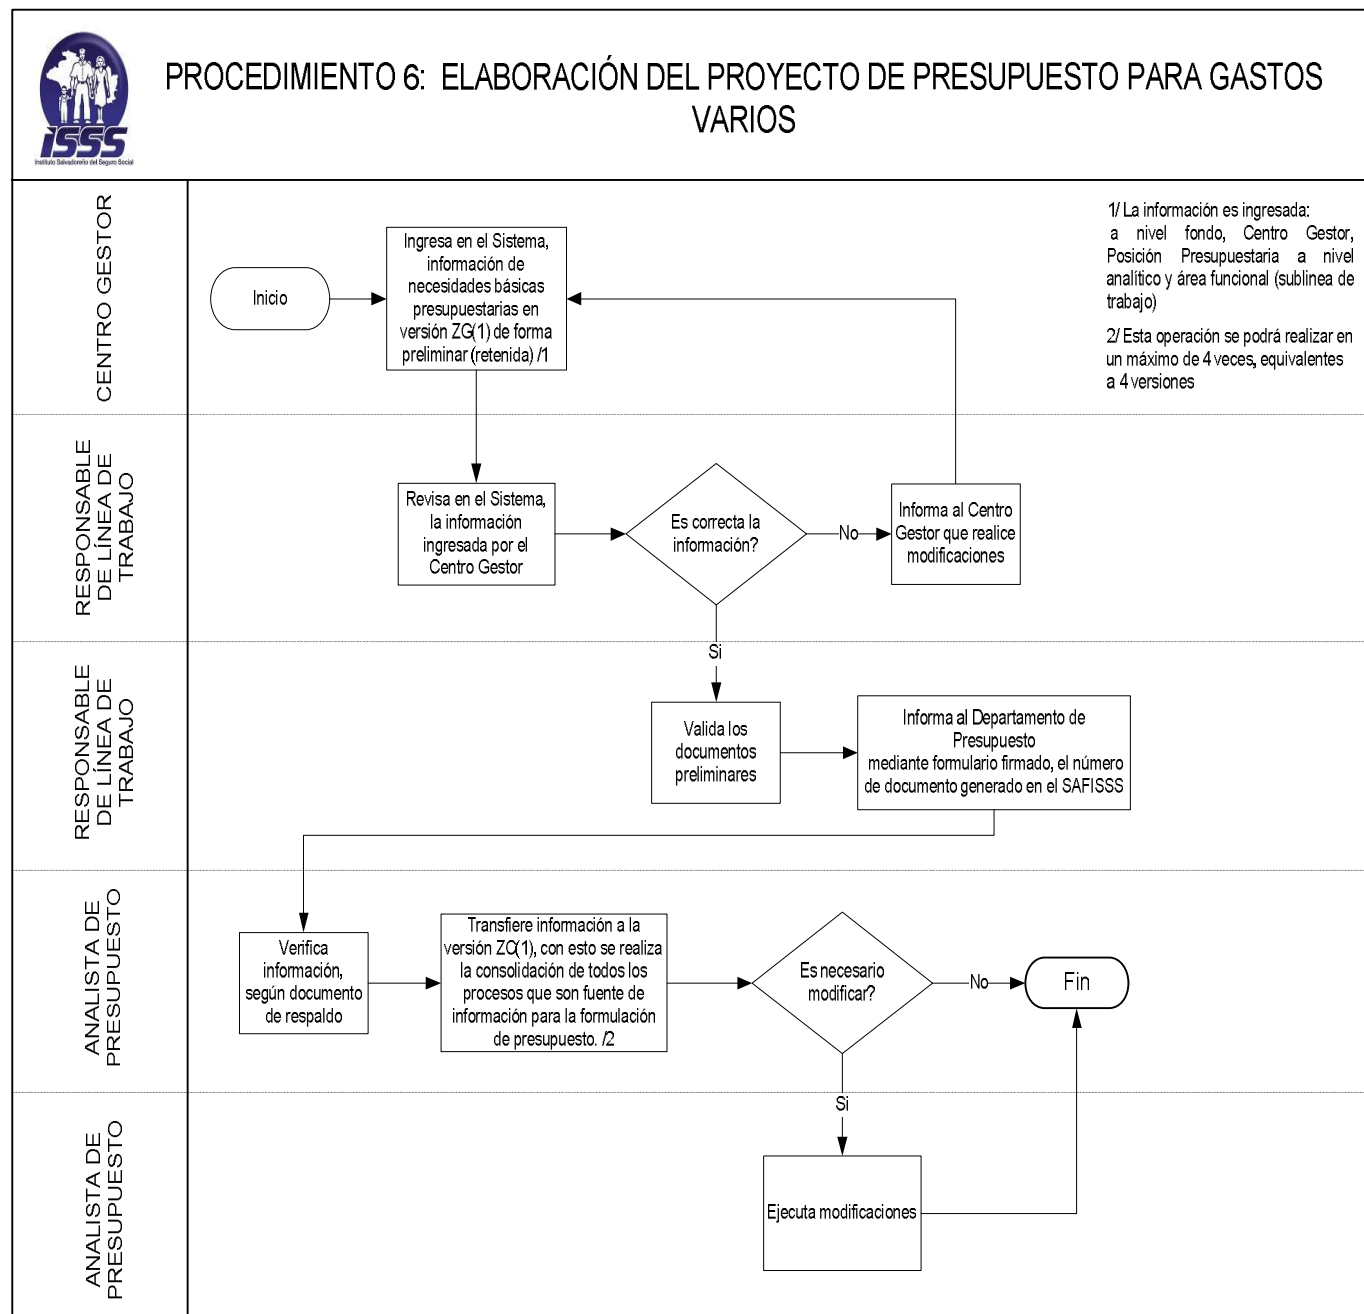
ISSS
Instituto Salvadoreño del Seguro Social

PROCEDIMIENTO 6: ELABORACIÓN DEL PROYECTO DE PRESUPUESTO PARA GASTOS VARIOS

CENTRO GESTOR

Inicio

Ingresa en el Sistema, información de necesidades básicas presupuestarias en versión ZG(1) de forma preliminar (retenida) /1

1/ La información es ingresada: a nivel fondo, Centro Gestor, Posición Presupuestaria a nivel analítico y área funcional (sublinea de trabajo)

2/ Esta operación se podrá realizar en un máximo de 4 veces, equivalentes a 4 versiones

RESPONSABLE DE LÍNEA DE TRABAJO

Revisa en el Sistema, la información ingresada por el Centro Gestor

Es correcta la información?

No

Informa al Centro Gestor que realice modificaciones

Si

RESPONSABLE DE LÍNEA DE TRABAJO

Valida los documentos preliminares

Informa al Departamento de Presupuesto mediante formulario firmado, el número de documento generado en el SAFISSS

ANALISTA DE PRESUPUESTO

Verifica información, según documento de respaldo

Transfiere información a la versión ZC(1), con esto se realiza la consolidación de todos los procesos que son fuente de información para la formulación de presupuesto. /2

Es necesario modificar?

No

Fin

Si

ANALISTA DE PRESUPUESTO

Ejecuta modificaciones